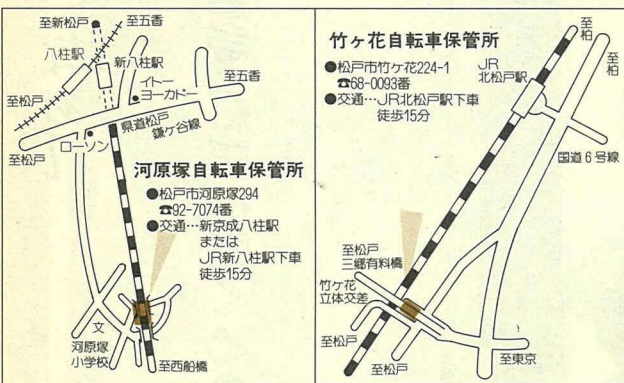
至新松戸
至五香
八柱駅
新八柱駅
イトー
ヨーカドー
至五香
至松戸
県道松戸
鎌ケ谷線
ローソン
至松戸
河原塚自転車保管所
●松戸市河原塚294
☎92-7074番
●交通…新京成八柱駅
または
JR新八柱駅下車
徒歩15分
文
河原塚
小学校
至西船橋

竹ヶ花自転車保管所
●松戸市竹ヶ花224-1
☎68-0093番
●交通…JR北松戸駅下車
徒歩15分
至柏
至柏
JR
北松戸駅
国道6号線
至松戸
三郷有料橋
竹ヶ花
立体交差
至松戸
至松戸
至東京